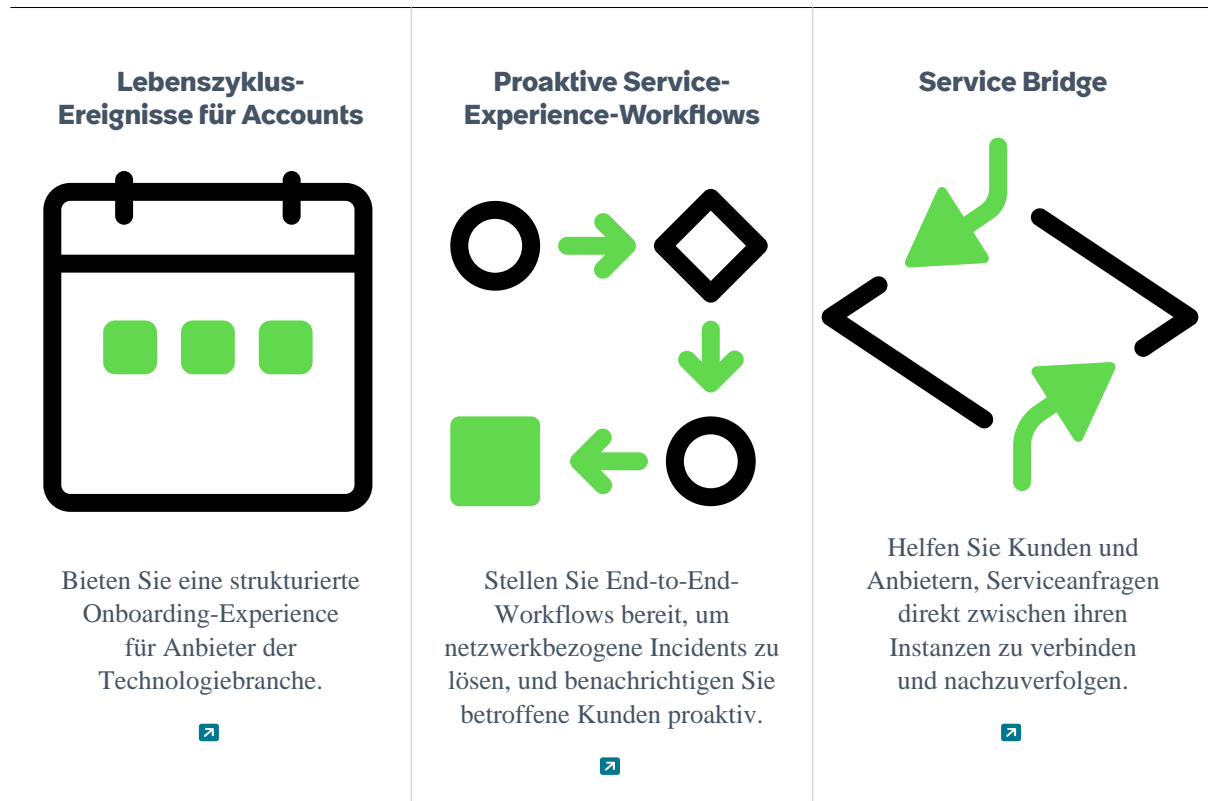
Lebenszyklus-Ereignisse für Accounts

Bieten Sie eine strukturierte Onboarding-Experience für Anbieter der Technologiebranche.

Proaktive Service-Experience-Workflows

Stellen Sie End-to-End-Workflows bereit, um netzwerkbezogene Incidents zu lösen, und benachrichtigen Sie betroffene Kunden proaktiv.

Service Bridge

Helfen Sie Kunden und Anbietern, Serviceanfragen direkt zwischen ihren Instanzen zu verbinden und nachzuverfolgen.